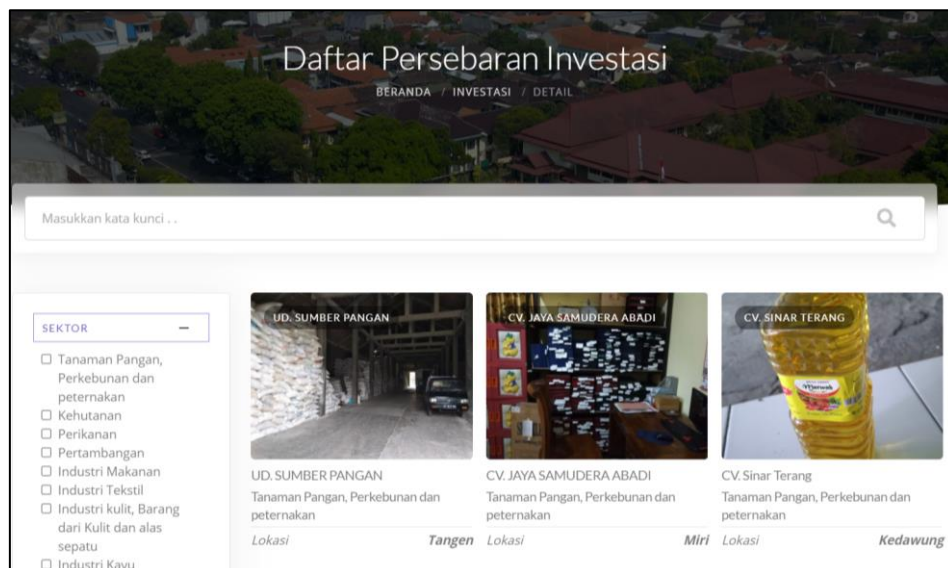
Daftar Persebaran Investasi

BERANDA / INVESTASI / DETAIL

Masukkan kata kunci . .

SEKTOR —

☐ Tanaman Pangan, Perkebunan dan peternakan
☐ Kehutanan
☐ Perikanan
☐ Pertambangan
☐ Industri Makanan
☐ Industri Tekstil
☐ Industri kulit, Barang dari Kulit dan alas sepatu
☐ Industri Kayu

UD. SUMBER PANGAN

UD. SUMBER PANGAN
Tanaman Pangan, Perkebunan dan peternakan
Lokasi Tangen

CV. JAYA SAMUDERA ABADI

CV. JAYA SAMUDERA ABADI
Tanaman Pangan, Perkebunan dan peternakan
Lokasi Miri

CV. SINAR TERANG

CV. Sinar Terang
Tanaman Pangan, Perkebunan dan peternakan
Lokasi Kedawung